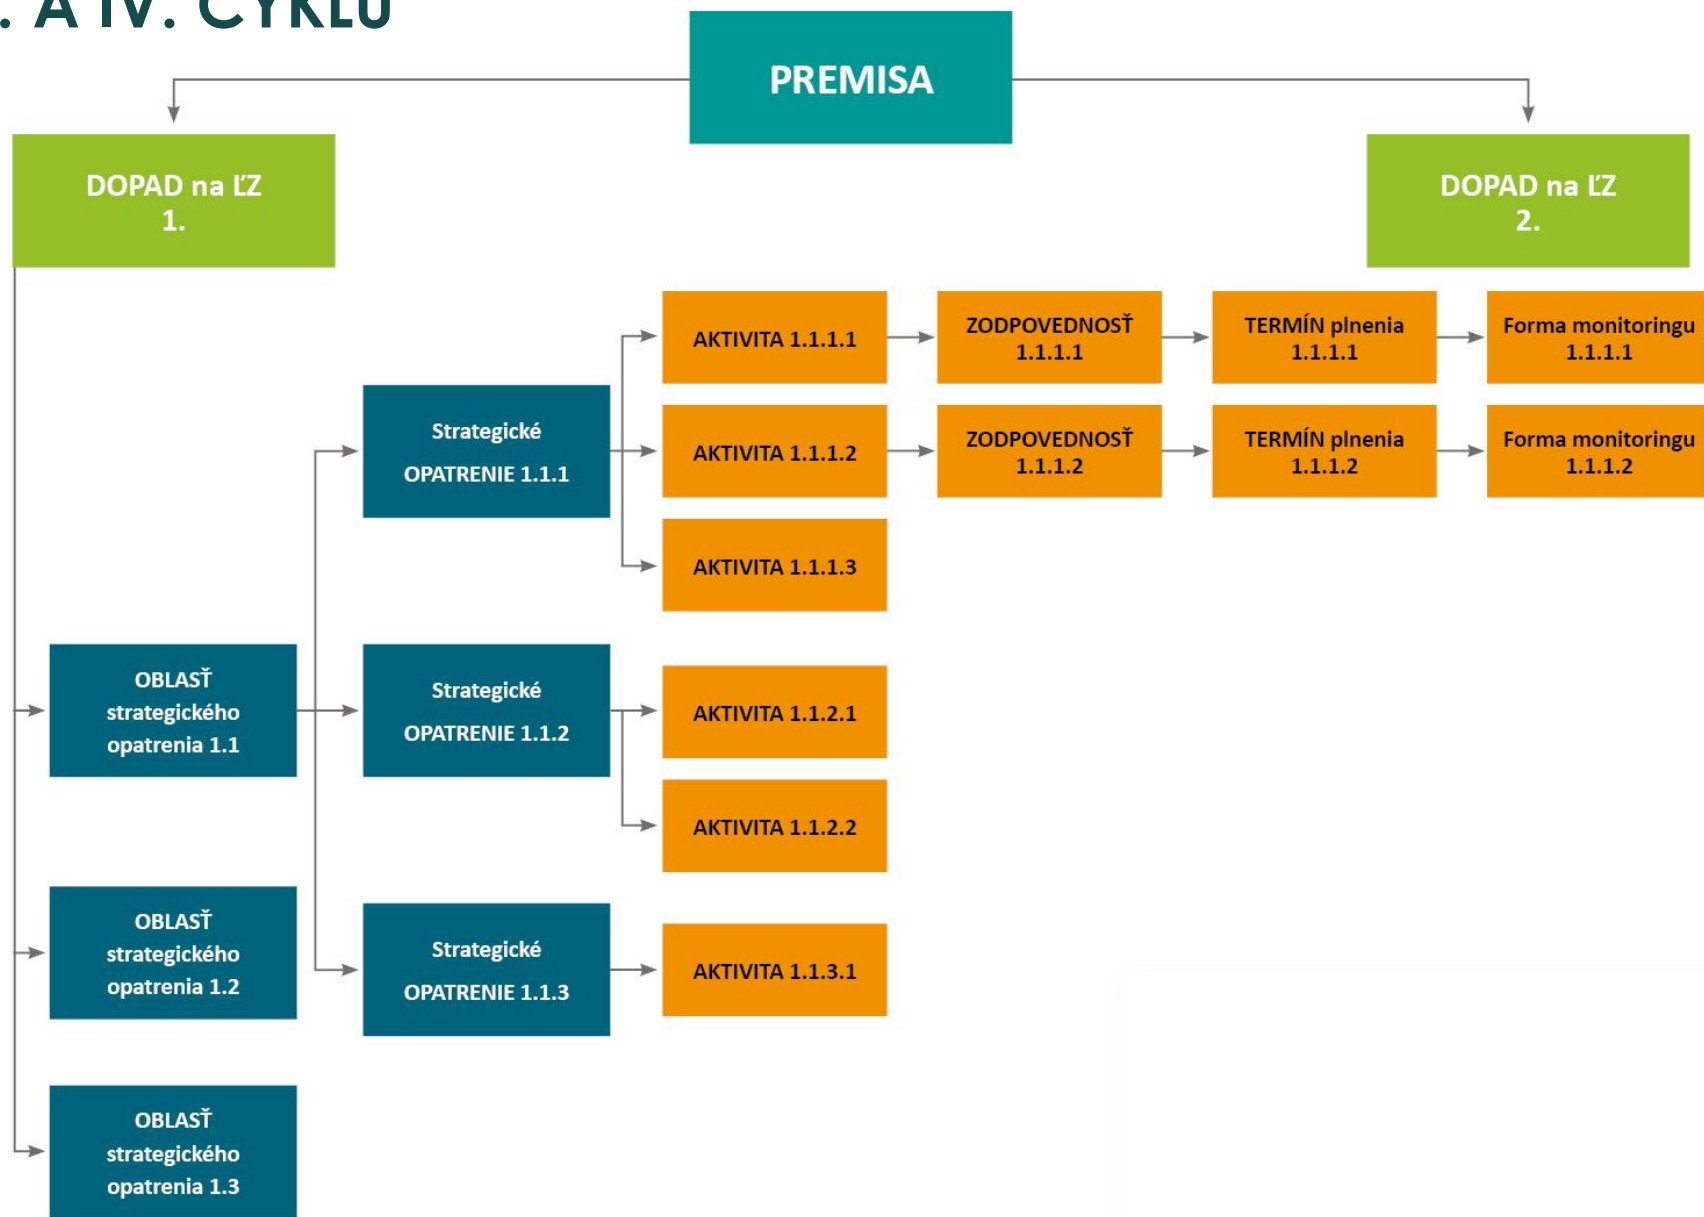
. A IV. CYKLU

PREMISA

DOPAD na ĽZ 1.

DOPAD na ĽZ 2.

AKTIVITA 1.1.1.1

ZODPOVEDNOSŤ 1.1.1.1

TERMÍN plnenia 1.1.1.1

Forma monitoringu 1.1.1.1

Strategické OPATRENIE 1.1.1

AKTIVITA 1.1.1.2

ZODPOVEDNOSŤ 1.1.1.2

TERMÍN plnenia 1.1.1.2

Forma monitoringu 1.1.1.2

AKTIVITA 1.1.1.3

OBLASŤ strategického opatrenia 1.1

Strategické OPATRENIE 1.1.2

AKTIVITA 1.1.2.1

AKTIVITA 1.1.2.2

OBLASŤ strategického opatrenia 1.2

Strategické OPATRENIE 1.1.3

AKTIVITA 1.1.3.1

OBLASŤ strategického opatrenia 1.3